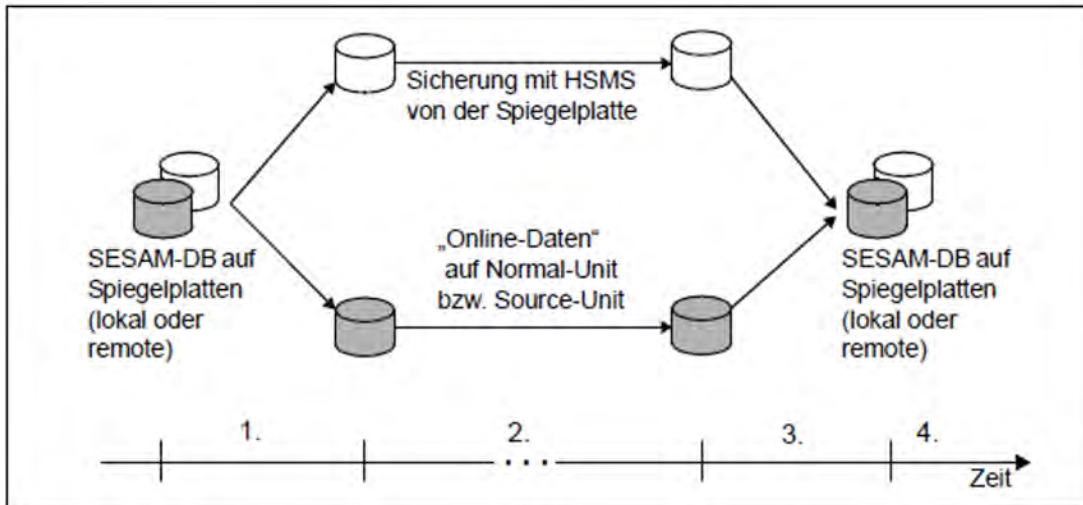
Sicherung mit HSMS von der Spiegelplatte

SESAM-DB auf Spiegelplatten (lokal oder remote)

„Online-Daten“ auf Normal-Unit bzw. Source-Unit

SESAM-DB auf Spiegelplatten (lokal oder remote)

1.

2.

...

3.

4.

Zeit